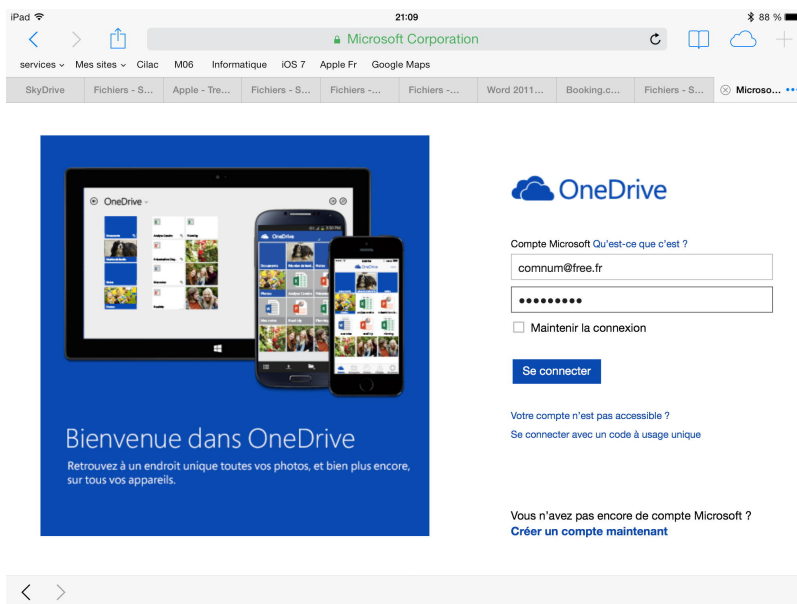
iPad 21:09 88 %

Microsoft Corporation

services Mes sites Cilac M06 Informatique iOS 7 Apple Fr Google Maps

SkyDrive | Fichiers - S... | Apple - Tre... | Fichiers - S... | Fichiers -... | Fichiers -... | Word 2011... | Booking.c... | Fichiers - S... | Microso...

OneDrive

OneDrive

OneDrive

Bienvenue dans OneDrive

Retrouvez à un endroit unique toutes vos photos, et bien plus encore, sur tous vos appareils.

OneDrive

Compte Microsoft Qu'est-ce que c'est ?

comnum@free.fr

•••••••••

Maintenir la connexion

Se connecter

Votre compte n'est pas accessible ?

Se connecter avec un code à usage unique

Vous n'avez pas encore de compte Microsoft ?

Créer un compte maintenant